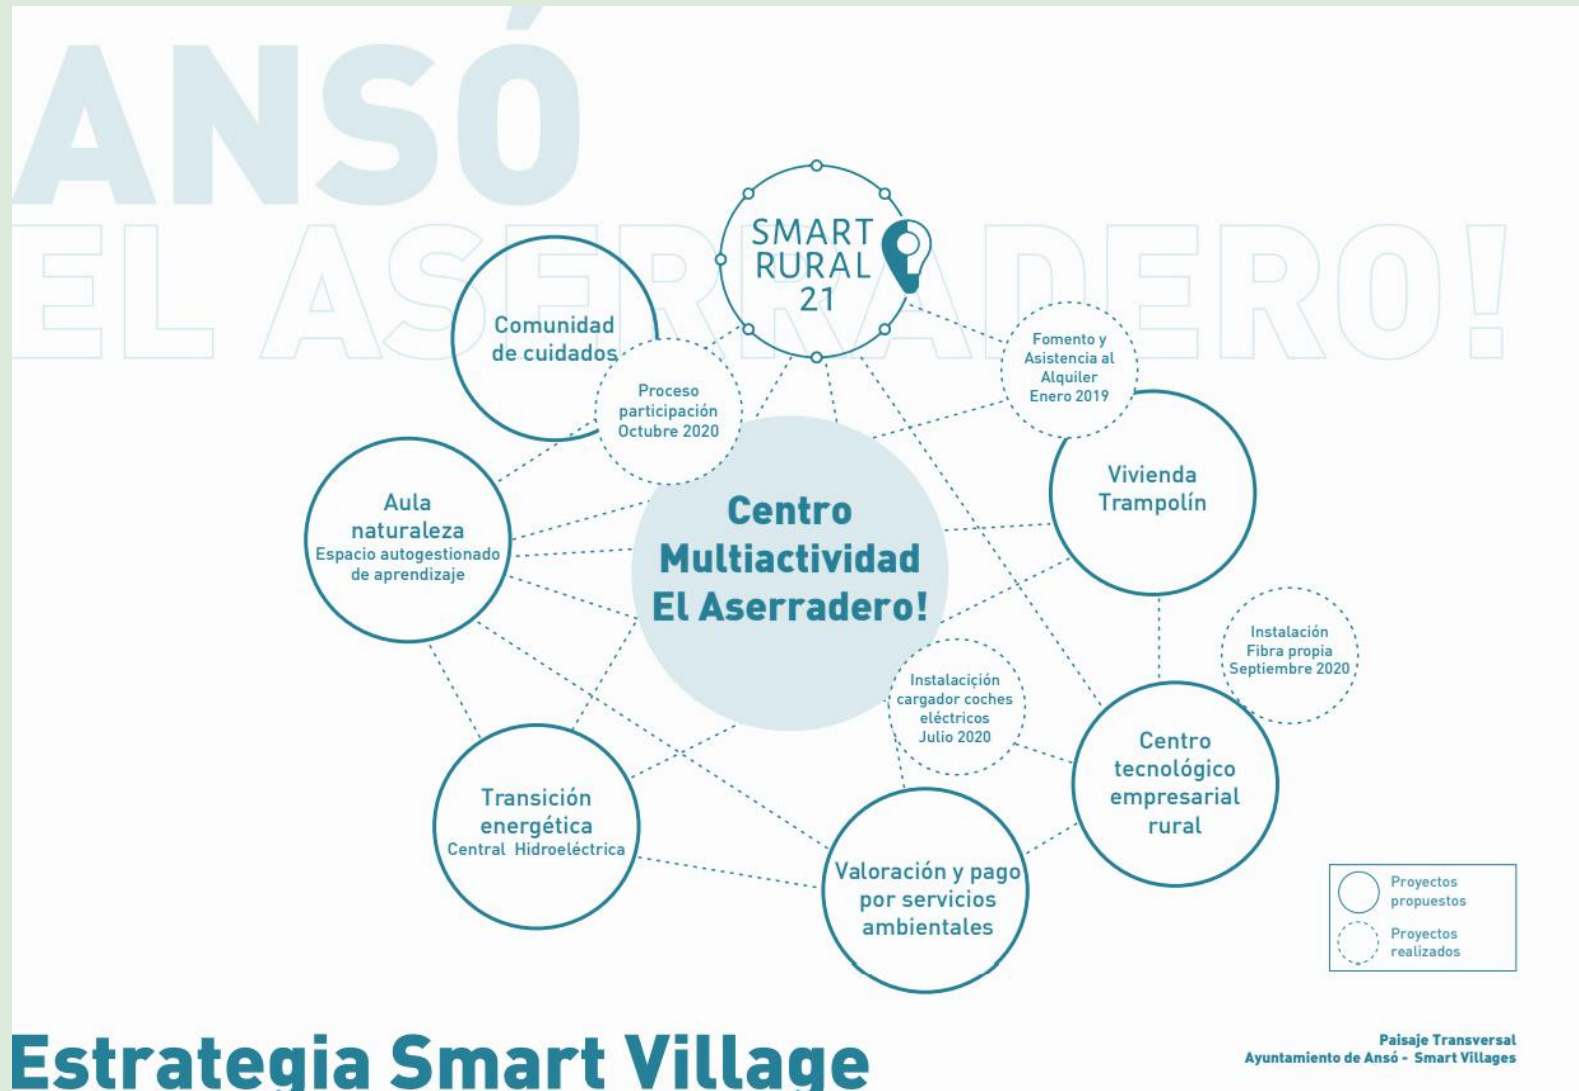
ANSÓ
EL ASERRADERO!

SMART RURAL 21

Comunidad de cuidados

Proceso participación Octubre 2020

Fomento y Asistencia al Alquiler Enero 2019

Vivienda Trampolín

Aula naturaleza
Espacio autogestionado de aprendizaje

Centro Multiactividad El Aserradero!

Instalación Fibra propia Septiembre 2020

Instalación cargador coches eléctricos Julio 2020

Centro tecnológico empresarial rural

Transición energética
Central Hidroeléctrica

Valoración y pago por servicios ambientales

Proyectos propuestos
Proyectos realizados

Estrategia Smart Village

Paisaje Transversal
Ayuntamiento de Ansó - Smart Villages